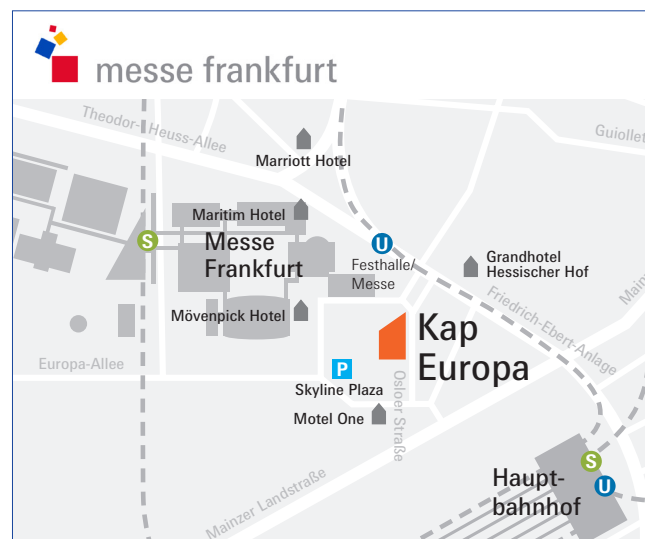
messe frankfurt

Theodor-Heuss-Allee

Guiollet

Marriott Hotel

Maritim Hotel

S

Messe Frankfurt

U

Festhalle/ Messe

Grandhotel Hessischer Hof

Friedrich-Ebert-Anlage

Main

Mövenpick Hotel

Kap Europa

Europa-Allee

P

Skyline Plaza

Osloer Straße

Motel One

Mainzer Landstraße

S

U

Hauptbahnhof